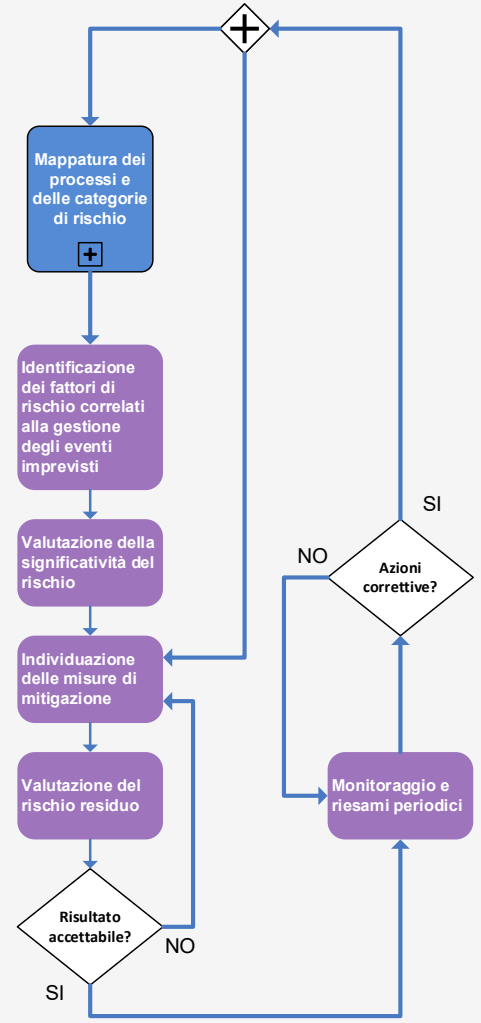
Mappatura dei processi e delle categorie di rischio

Identificazione dei fattori di rischio correlati alla gestione degli eventi imprevisti

Valutazione della significatività del rischio

Individuazione delle misure di mitigazione

Valutazione del rischio residuo

Risultato accettabile?

NO

SI

SI

NO

Azioni correttive?

Monitoraggio e riesami periodici